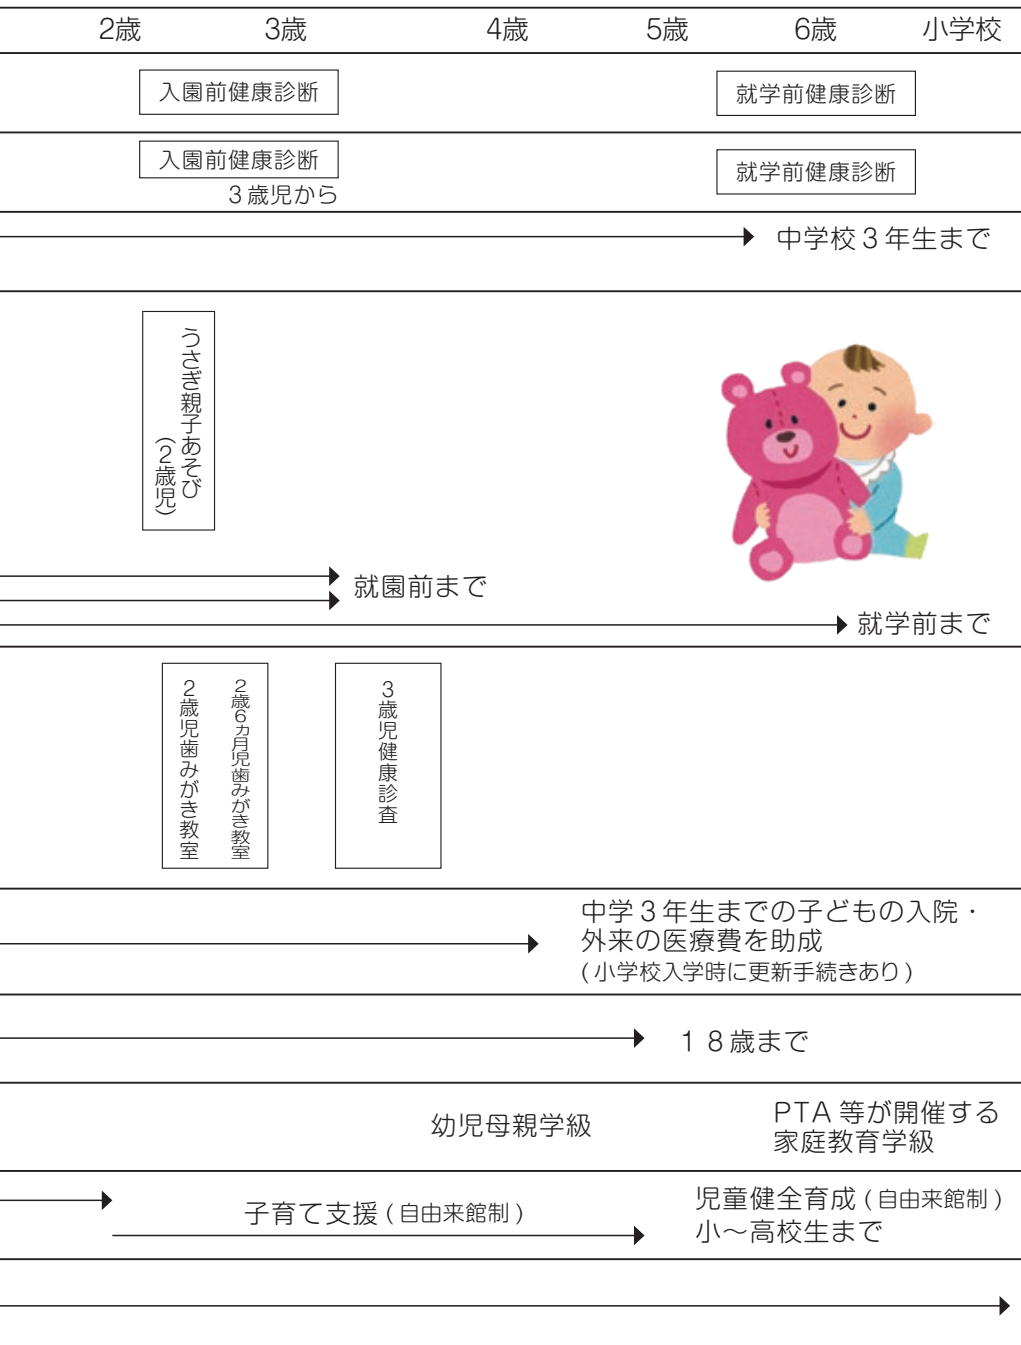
2歳 3歳 4歳 5歳 6歳 小学校

入園前健康診断

就学前健康診断

入園前健康診断
3歳児から

就学前健康診断

中学校3年生まで

うさぎ親子あそび（2歳児）

就園前まで

就学前まで

2歳児歯みがき教室

2歳6カ月児歯みがき教室

3歳児健康診査

中学3年生までの子どもの入院・外来の医療費を助成
(小学校入学時に更新手続きあり)

18歳まで

幼児母親学級

PTA等が開催する家庭教育学級

子育て支援(自由来館制)

児童健全育成(自由来館制)
小～高校生まで